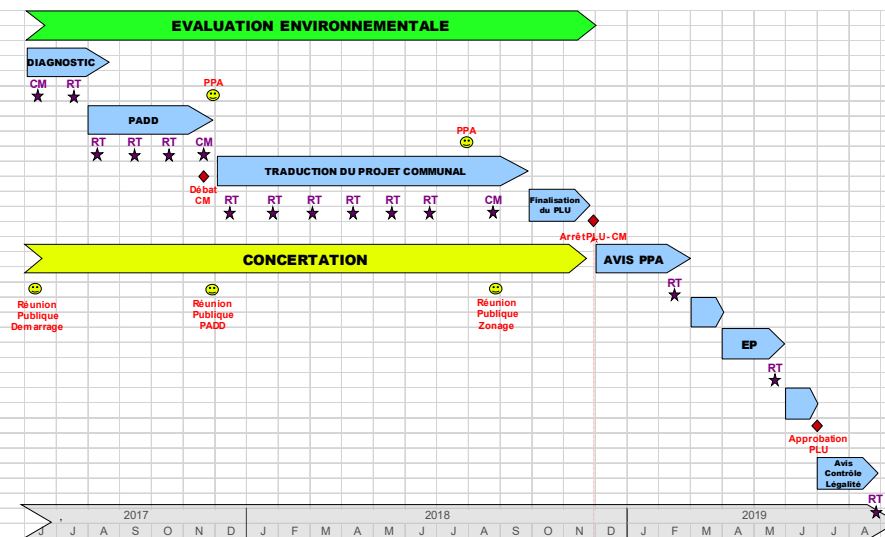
EVALUATION ENVIRONNEMENTALE

DIAGNOSTIC

CM RT

PPA

PADD

RT RT RT CM

PPA

Débat CM

TRADUCTION DU PROJET COMMUNAL

RT RT RT RT RT RT CM

Finalisation du PLU

Arrêt PLU - CM

CONCERTATION

AVIS PPA

Réunion Publique Demarrage

Réunion Publique PADD

Réunion Publique Zonage

RT

EP

RT

Approbation PLU

Avis Contrôle Légalité

RT

2017 2018 2019

J J A S O N D J F M A M J J A S O N D J F M A M J J A